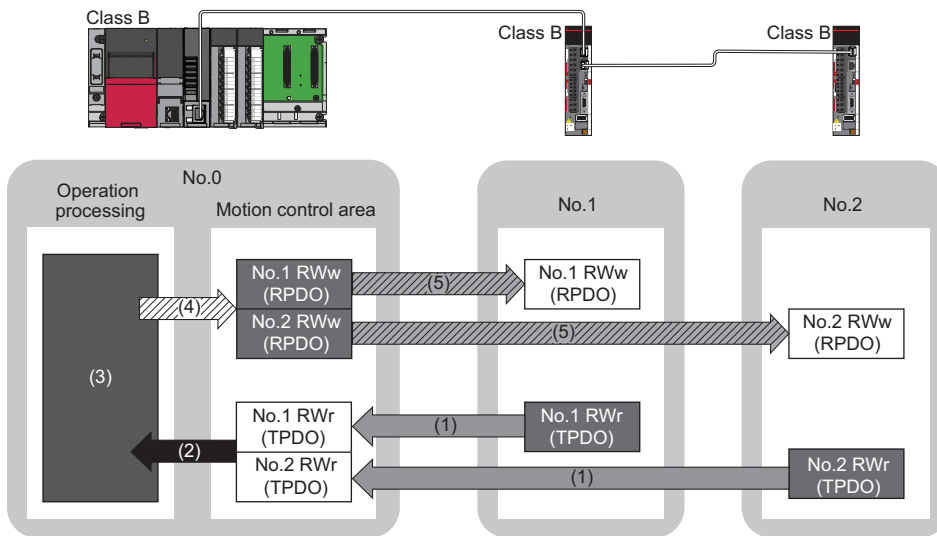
Class B

Class B

Class B

No.0

Operation processing

Motion control area

No.1

No.2

(3)

(4)

No.1 RWw (RPDO)

No.2 RWw (RPDO)

(5)

(5)

No.1 RWw (RPDO)

No.2 RWw (RPDO)

(2)

No.1 RWr (TPDO)

No.2 RWr (TPDO)

(1)

(1)

No.1 RWr (TPDO)

No.2 RWr (TPDO)